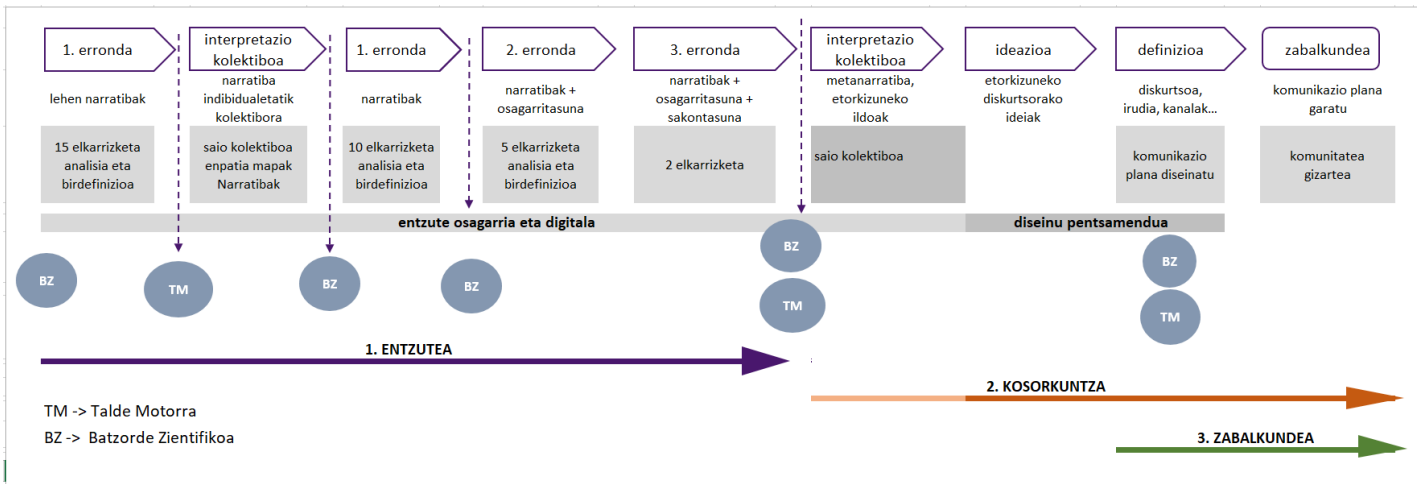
1. erronda

lehen narratibak

15 elkarrizketa analisia eta birdefinizioa

interpretazio kolektiboa

narratiba indibidualetatik kolektibora

saio kolektiboa enpatia mapak Narratibak

1. erronda

narratibak

10 elkarrizketa analisia eta birdefinizioa

2. erronda

narratibak + osagarritasuna

5 elkarrizketa analisia eta birdefinizioa

3. erronda

narratibak + osagarritasuna + sakontasuna

2 elkarrizketa

interpretazio kolektiboa

metanarratiba, etorkizuneko ildoak

saio kolektiboa

ideazioa

etorkizuneko diskurtsorako ideiak

definizioa

diskurtsoa, irudia, kanalak...

komunikazio plana diseinatu

zabalkundea

komunikazio plana garatu

komunitatea gizartea

entzute osagarria eta digitala

diseinu pentsamendua

BZ

TM

BZ

BZ

BZ

TM

BZ

TM

1. ENTZUTEA

2. KOSORKUNTZA

3. ZABALKUNDEA

TM -> Talde Motorra

BZ -> Batzorde Zientifikoa